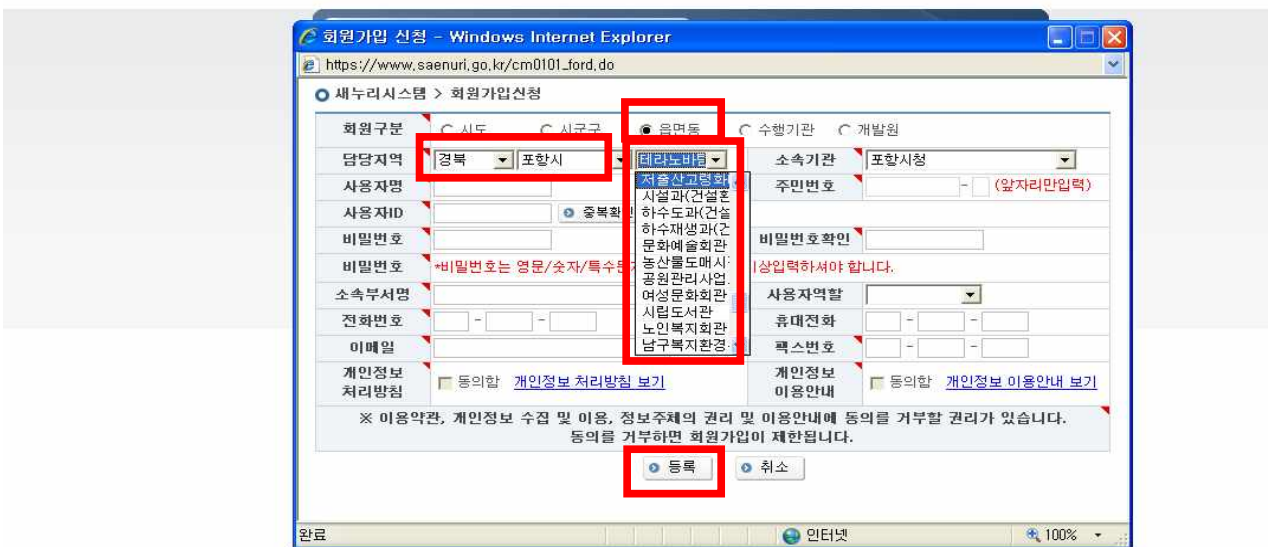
회원가입 신청 - Windows Internet Explorer

https://www.saenuri.go.kr/cm0101_ford.do

새누리시스템 > 회원가입신청

| 회원구분 | 시도 시군구 읍면동 수행기관 개발원 | | |
|---|---|---|---|
| 담당지역 | 경북 포항시 테라노바팀 | 소속기관 | 포항시청 |
| 사용자명 | | 주민번호 | - (앞자리만입력) |
| 사용자ID | 중복확 | | |
| 비밀번호 | | 비밀번호확인 | |
| 비밀번호 | *비밀번호는 영문/숫자/특수문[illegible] 이상입력하셔야 합니다. | | |
| 소속부서명 | | 사용자역할 | |
| 전화번호 | - - | 휴대전화 | - - |
| 이메일 | | 팩스번호 | - - |
| 개인정보 처리방침 | 동의함 개인정보 처리방침 보기 | 개인정보 이용안내 | 동의함 개인정보 이용안내 보기 |

저출산고령화
시설과(건설환
하수도과(건설
하수재생과(건
문화예술회관
농산물도매시
공원관리사업
여성문화회관
시립도서관
노인복지회관
남구복지환경

※ 이용약관, 개인정보 수집 및 이용, 정보주체의 권리 및 이용안내에 동의를 거부할 권리가 있습니다. 동의를 거부하면 회원가입이 제한됩니다.

등록 취소

완료 인터넷 100%